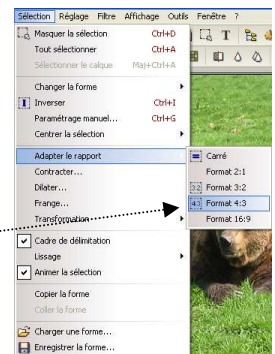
Sélection Réglage Filtre Affichage Outils Fenêtre ?

Masquer la sélection Ctrl+D
Tout sélectionner Ctrl+A
Sélectionner le calque Maj+Ctrl+A
Changer la forme
Inverser Ctrl+I
Paramétrage manuel... Ctrl+G
Centrer la sélection
Adapter le rapport
Contracter...
Dilater...
Frange...
Transformation
Cadre de délimitation
Lissage
Animer la sélection
Copier la forme
Coller la forme
Charger une forme...
Enregistrer la forme...

Carré
Format 2:1
3:2 Format 3:2
4:3 Format 4:3
Format 16:9